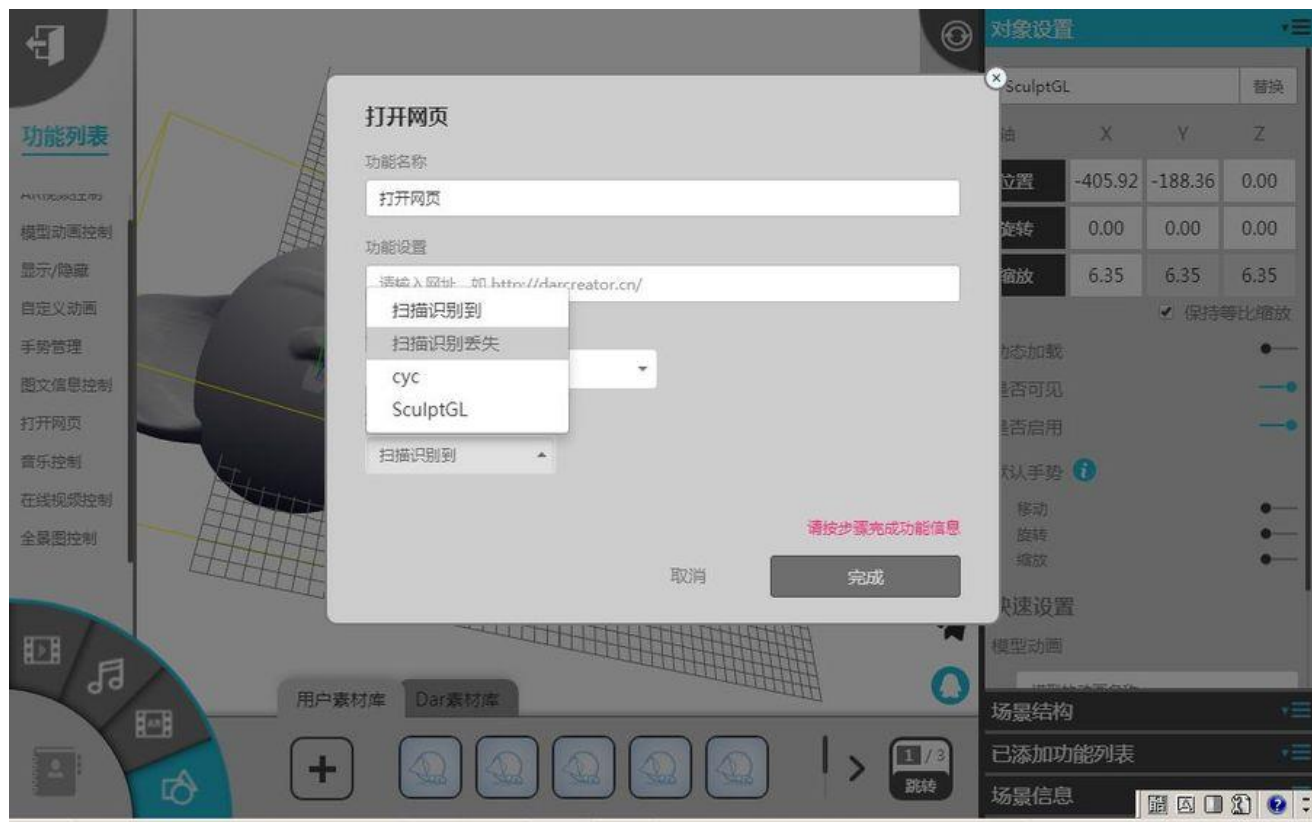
功能列表

AR视频控制
模型动画控制
显示/隐藏
自定义动画
手势管理
图文信息控制
打开网页
音乐控制
在线视频控制
全景图控制

打开网页

功能名称

打开网页

功能设置

请输入网址，如 http://darcreator.cn/

扫描识别到
扫描识别丢失
cyc
SculptGL

扫描识别到

请按步骤完成功能信息

取消
完成

用户素材库
Dar素材库

1 / 3
跳转

对象设置

SculptGL
替换

轴 X Y Z

| 位置 | -405.92 | -188.36 | 0.00 |
|---|---|---|---|
| 旋转 | 0.00 | 0.00 | 0.00 |
| 缩放 | 6.35 | 6.35 | 6.35 |

保持等比缩放

动态加载
是否可见
是否启用
默认手势
移动
旋转
缩放

快速设置
模型动画

场景结构
已添加功能列表
场景信息